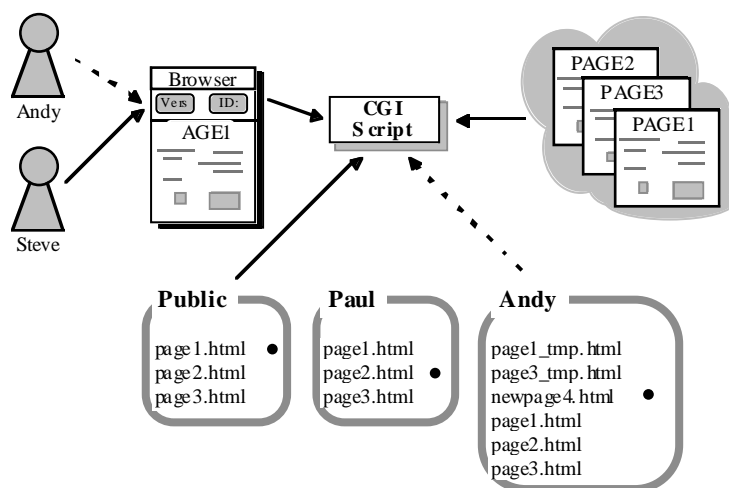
Andy

Steve

Browser

Vers

ID:

AGE1

CGI Script

PAGE2

PAGE3

PAGE1

Public

page1.html
page2.html
page3.html

Paul

page1.html
page2.html
page3.html

Andy

page1_tmp.html
page3_tmp.html
newpage4.html
page1.html
page2.html
page3.html